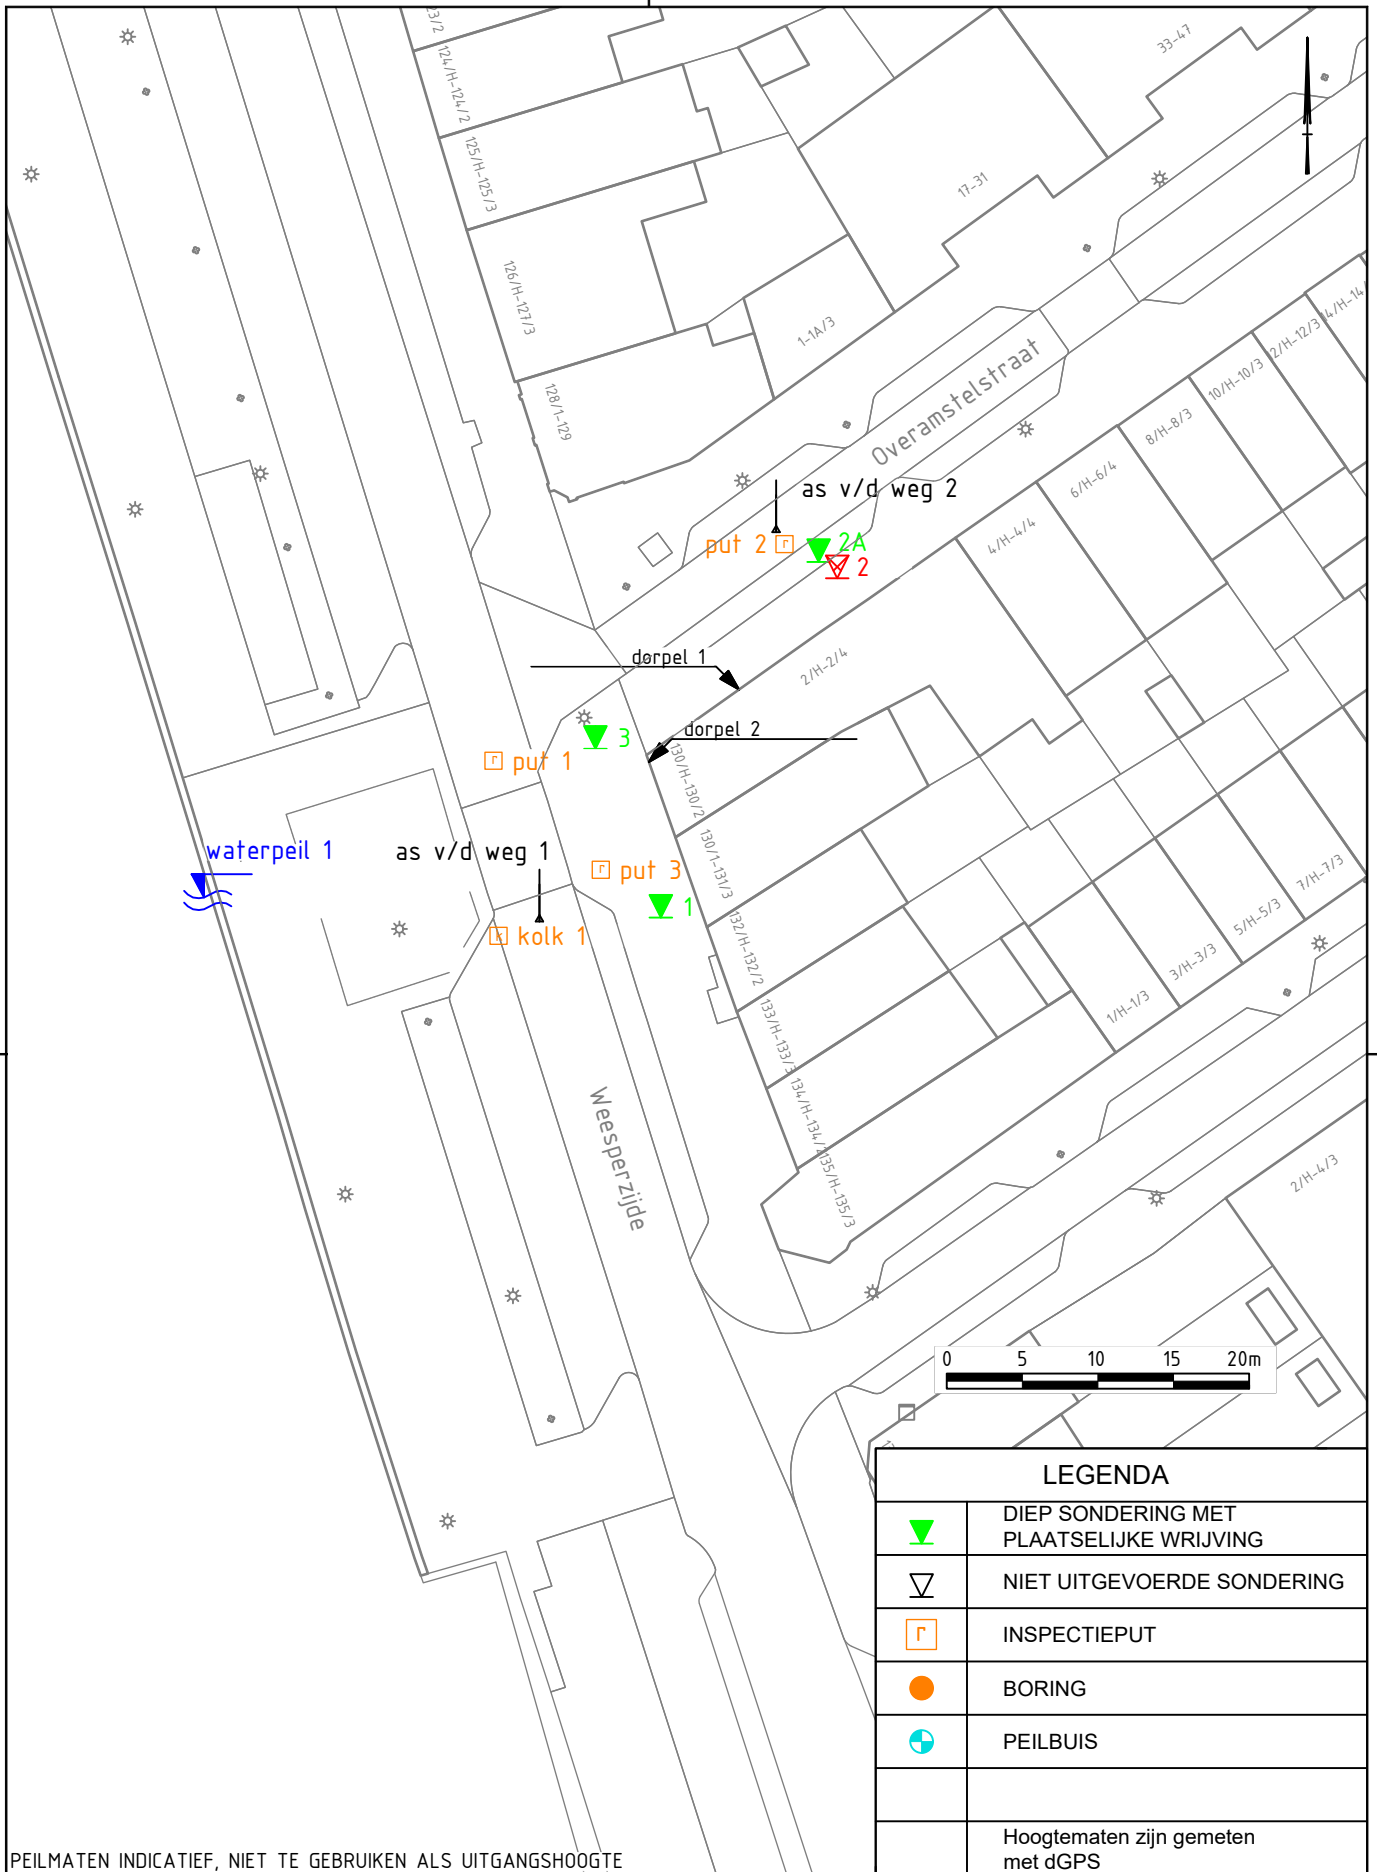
23/2
124/H-124/2
125/H-125/3
126/H-127/3
128/1-129
33-47
17-31
1-1A/3
Overamstelstraat
as v/d weg 2
put 2
2A
2
dorpel 1
dorpel 2
2/H-2/4
4/H-4/4
6/H-6/4
8/H-8/3
10/H-10/3
2/H-12/3
4/H-14
3
put 1
130/H-130/2
130/1-131/3
132/H-132/2
133/H-133/3
134/H-134/2
135/H-135/3
waterpeil 1
as v/d weg 1
put 3
1
kolk 1
Weesperzijde
1/H-1/3
3/H-3/3
5/H-5/3
7/H-7/3
2/H-4/3
0 5 10 15 20m

| LEGENDA | |
|---|---|
| | DIEP SONDERING MET PLAATSELIJKE WRIJVING |
| | NIET UITGEVOERDE SONDERING |
| | INSPECTIEPUT |
| | BORING |
| | PEILBUIS |
| | |
| | Hoogtematen zijn gemeten met dGPS |

PEILMATEN INDICATIEF, NIET TE GEBRUIKEN ALS UITGANGSHOOGTE